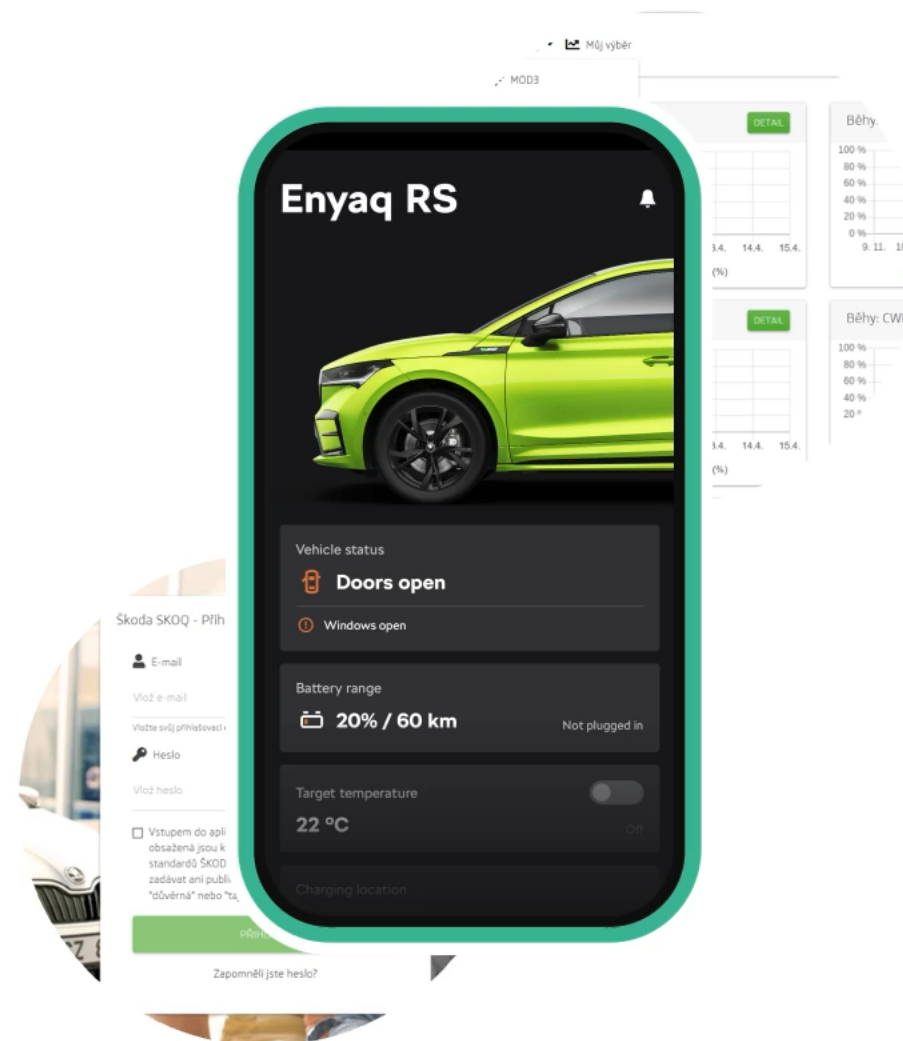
Můj výběr

MOD3

DETAIL

3.4. 14.4. 15.4.

(%)

DETAIL

3.4. 14.4. 15.4.

(%)

Běhy.

100 %
80 %
60 %
40 %
20 %
0 %

9. 11. 1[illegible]

Běhy: CW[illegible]

100 %
80 %
60 %
40 %
20 %

Enyaq RS

Vehicle status

Doors open

Windows open

Battery range

20% / 60 km

Not plugged in

Target temperature

22 °C

Off

Charging location

Škoda SKOQ - Přih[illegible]

E-mail

Vlož e-mail

Vložte svůj přihlašovací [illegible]

Heslo

Vlož heslo

Vstupem do apli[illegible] obsažená jsou k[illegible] standardů ŠKOD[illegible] zadávat ani publi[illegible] "důvěrná" nebo "ta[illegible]

PŘIHL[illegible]

Zapomněli jste heslo?